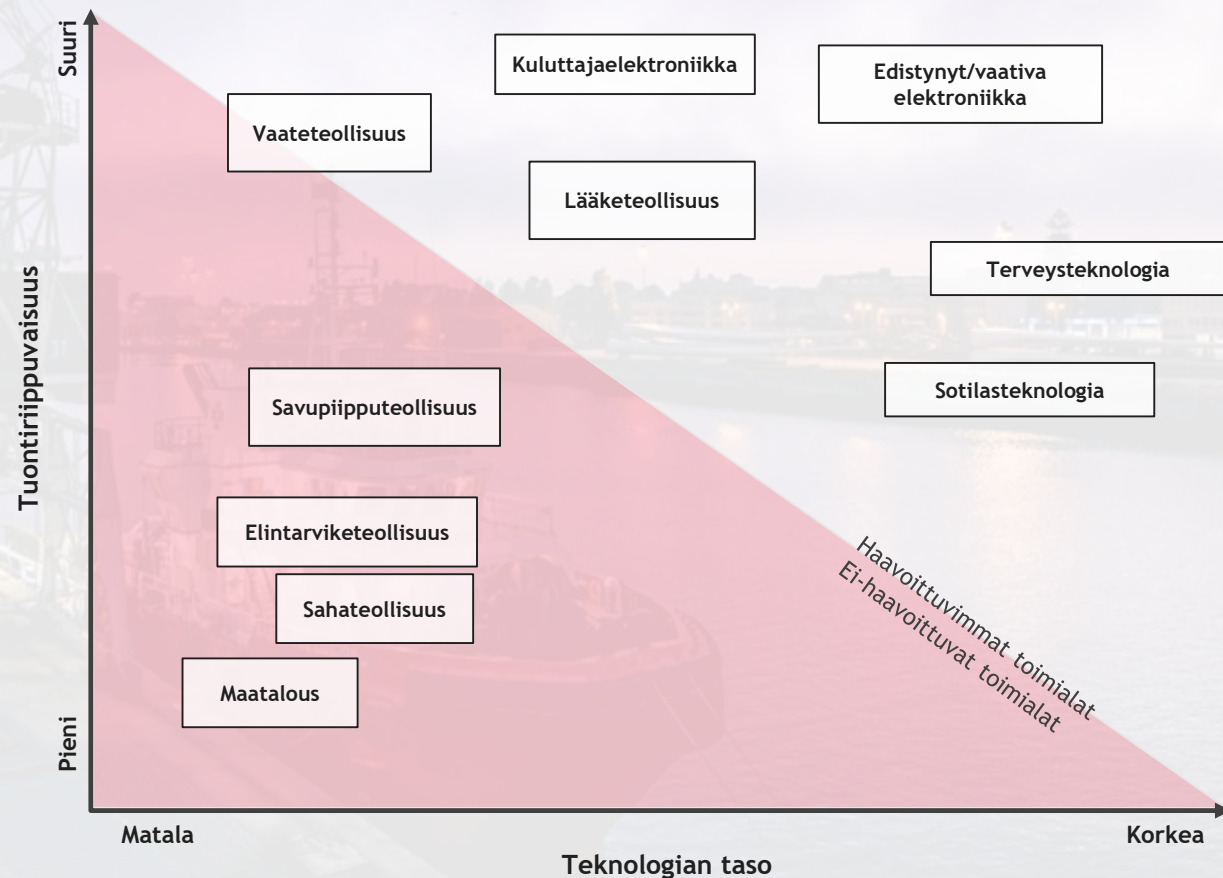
Suuri

Tuontiriippuvaisuus

Pieni

Kuluttajaelektroniikka

Edistynyt/vaativa elektroniikka

Vaateteollisuus

Lääketeollisuus

Terveysteknologia

Sotilasteknologia

Savupiipputeollisuus

Elintarviketeollisuus

Sahateollisuus

Maatalous

Haavoittuvimmat toimialat

Ei-haavoittuvat toimialat

Matala

Korkea

Teknologian taso